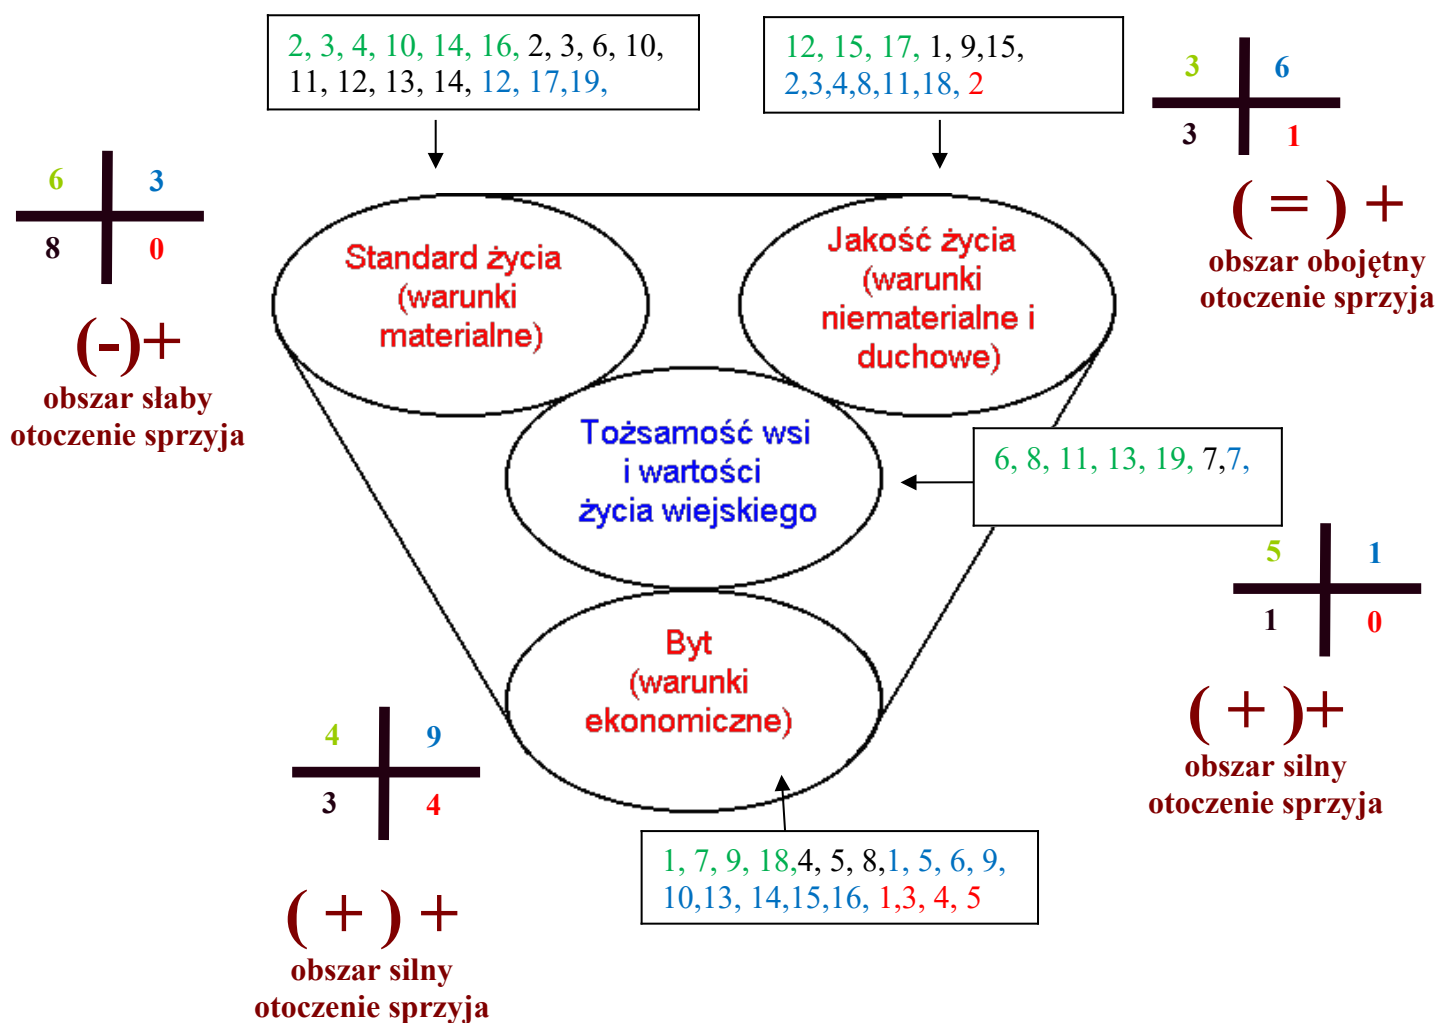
2, 3, 4, 10, 14, 16, 2, 3, 6, 10, 11, 12, 13, 14, 12, 17,19,

12, 15, 17, 1, 9,15, 2,3,4,8,11,18, 2

3 6
3 1

( = ) +
obszar obojętny
otoczenie sprzyja

6 3
8 0

(-)+
obszar słaby
otoczenie sprzyja

Standard życia (warunki materialne)

Jakość życia (warunki niematerialne i duchowe)

Tożsamość wsi i wartości życia wiejskiego

6, 8, 11, 13, 19, 7,7,

5 1
1 0

( + )+
obszar silny
otoczenie sprzyja

Byt (warunki ekonomiczne)

4 9
3 4

( + ) +
obszar silny
otoczenie sprzyja

1, 7, 9, 18,4, 5, 8,1, 5, 6, 9, 10,13, 14,15,16, 1,3, 4, 5